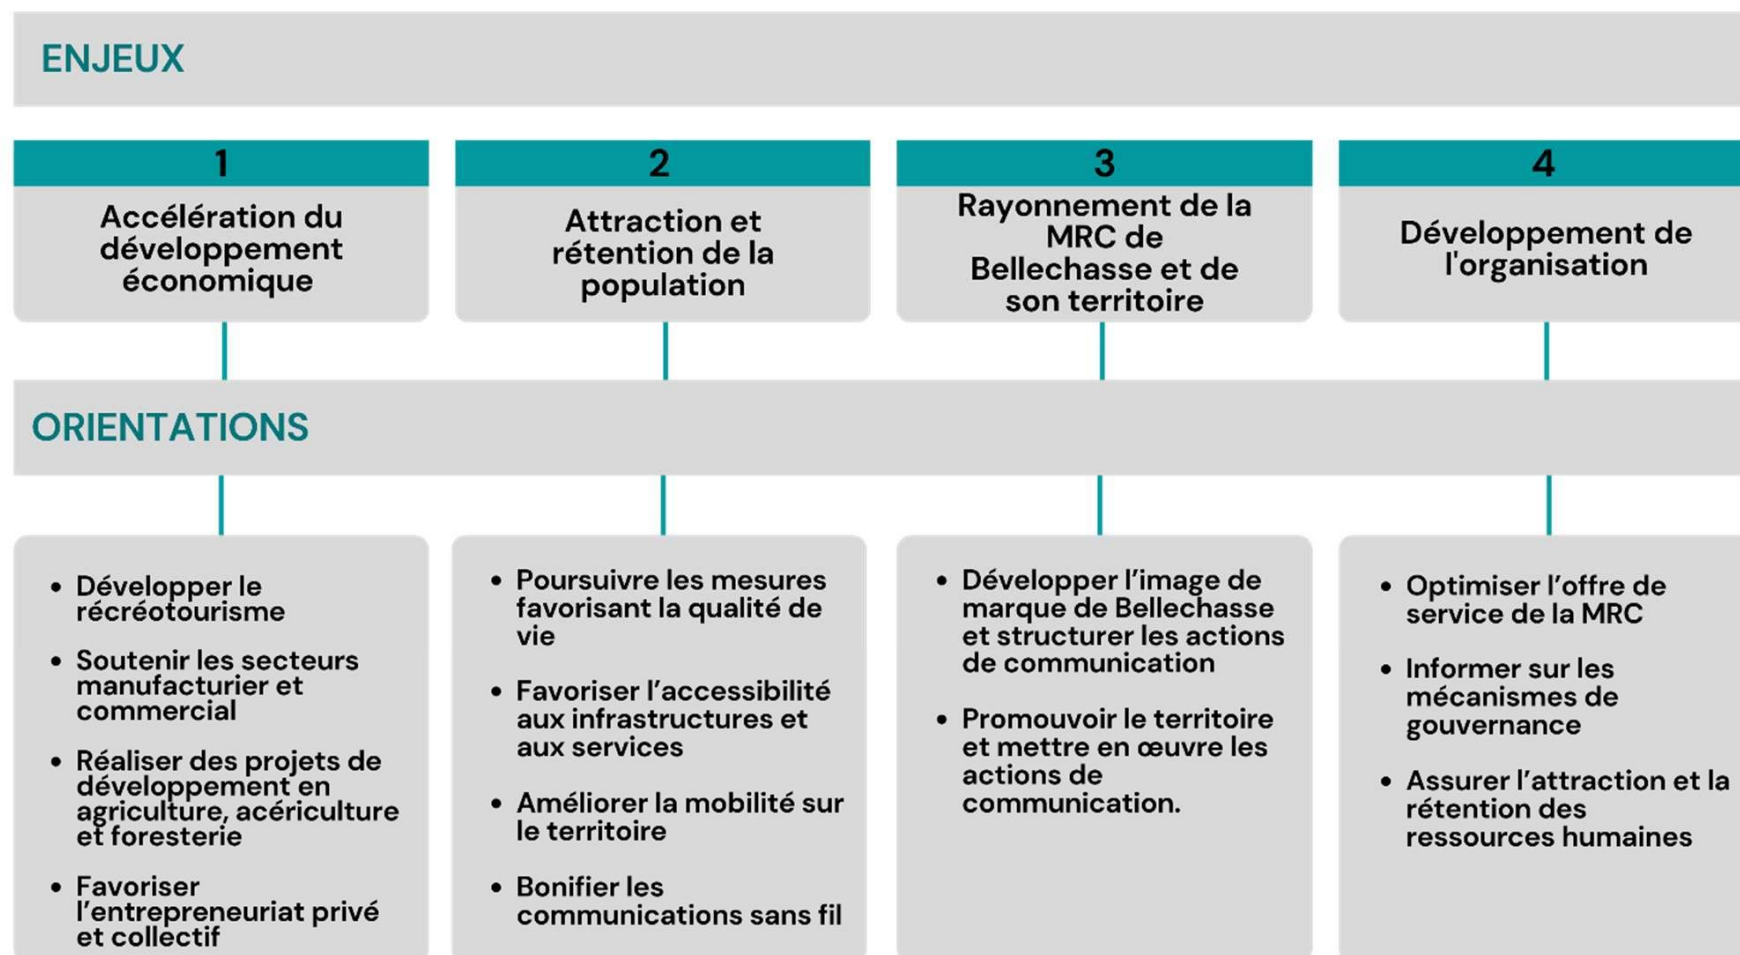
ENJEUX

1
Accélération du développement économique

2
Attraction et rétention de la population

3
Rayonnement de la MRC de Bellechasse et de son territoire

4
Développement de l'organisation

ORIENTATIONS

- Développer le récréotourisme
- Soutenir les secteurs manufacturier et commercial
- Réaliser des projets de développement en agriculture, acériculture et foresterie
- Favoriser l’entrepreneuriat privé et collectif

- Poursuivre les mesures favorisant la qualité de vie
- Favoriser l’accessibilité aux infrastructures et aux services
- Améliorer la mobilité sur le territoire
- Bonifier les communications sans fil

- Développer l’image de marque de Bellechasse et structurer les actions de communication
- Promouvoir le territoire et mettre en œuvre les actions de communication.

- Optimiser l’offre de service de la MRC
- Informer sur les mécanismes de gouvernance
- Assurer l’attraction et la rétention des ressources humaines